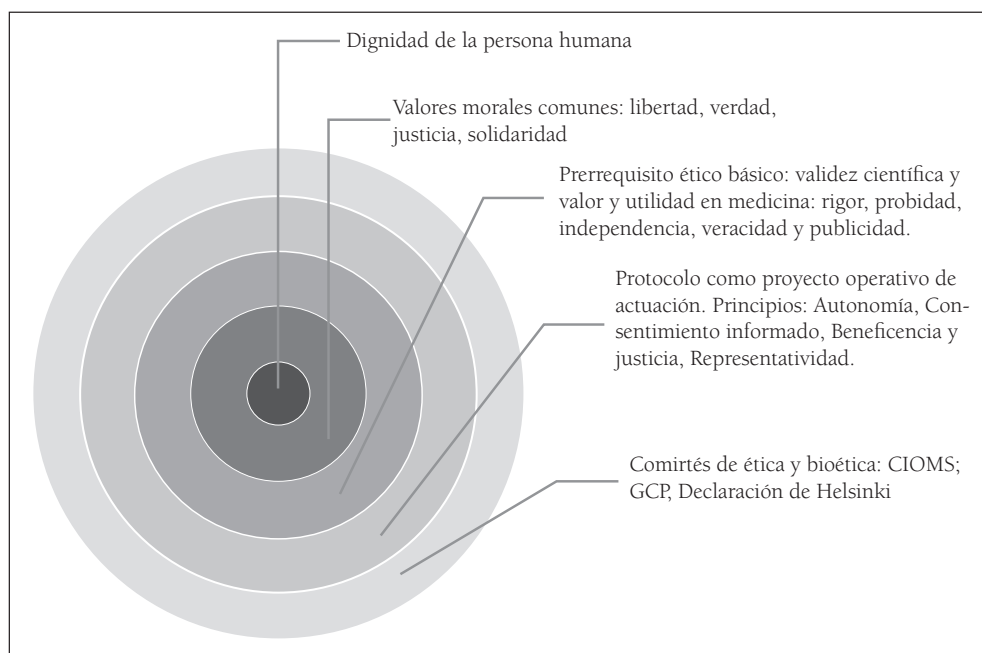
Dignidad de la persona humana

Valores morales comunes: libertad, verdad, justicia, solidaridad

Prerrequisito ético básico: validez científica y valor y utilidad en medicina: rigor, probidad, independencia, veracidad y publicidad.

Protocolo como proyecto operativo de actuación. Principios: Autonomía, Consentimiento informado, Beneficencia y justicia, Representatividad.

Comirtés de ética y bioética: CIOMS; GCP, Declaración de Helsinki